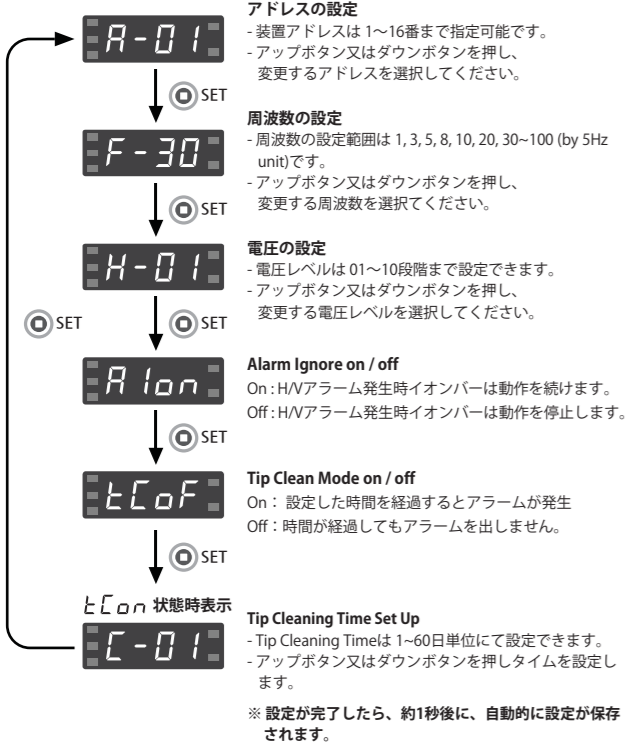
A-01

SET

F-30

SET

H-01

SET

SET

A1on

SET

tCoF

SET

tCon 状態時表示

C-01

アドレスの設定
- 装置アドレスは 1~16番まで指定可能です。
- アップボタン又はダウンボタンを押し、変更するアドレスを選択してください。

周波数の設定
- 周波数の設定範囲は 1, 3, 5, 8, 10, 20, 30~100 (by 5Hz unit)です。
- アップボタン又はダウンボタンを押し、変更する周波数を選択てください。

電圧の設定
- 電圧レベルは 01~10段階まで設定できます。
- アップボタン又はダウンボタンを押し、変更する電圧レベルを選択してください。

Alarm Ignore on / off
On : H/Vアラーム発生時イオンバーは動作を続けます。
Off : H/Vアラーム発生時イオンバーは動作を停止します。

Tip Clean Mode on / off
On： 設定した時間を経過するとアラームが発生
Off：時間が経過してもアラームを出しません。

Tip Cleaning Time Set Up
- Tip Cleaning Timeは 1~60日単位にて設定できます。
- アップボタン又はダウンボタンを押しタイムを設定します。

※ 設定が完了したら、約1秒後に、自動的に設定が保存されます。